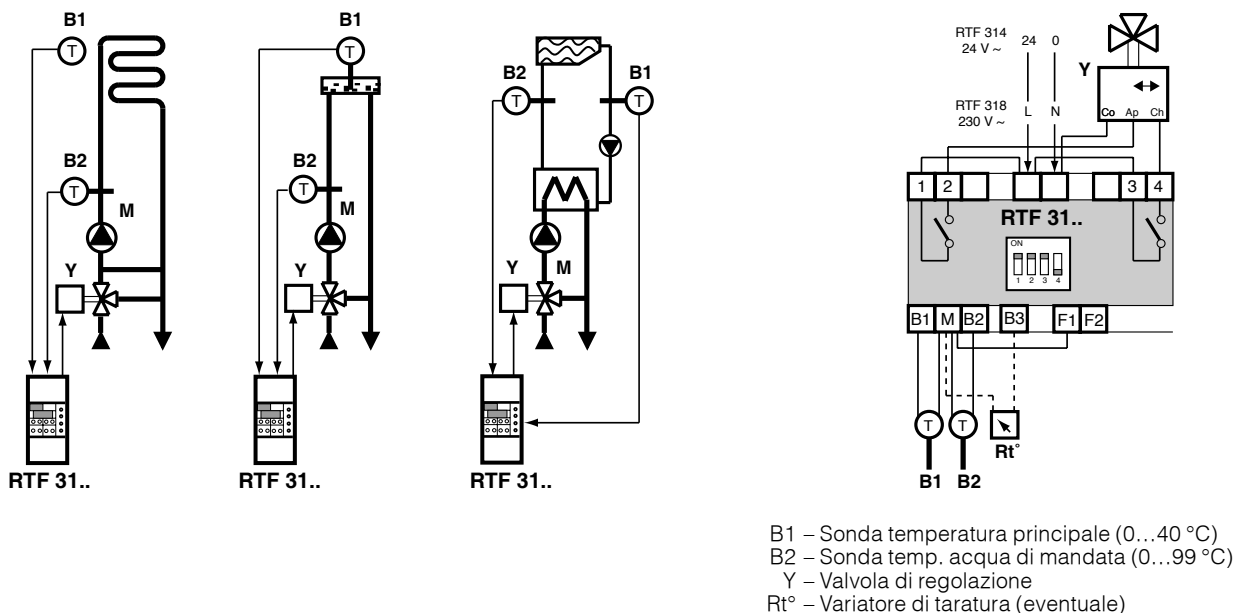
B1
T
B2
T
M
Y
RTF 31..

B1
T
B2
T
M
Y
RTF 31..

B2
T
B1
T
Y
M
RTF 31..

RTF 314
24 V ~
24 0
Y
RTF 318
230 V ~
L N
Co Ap Ch
1 2 3 4
RTF 31..
ON
1 2 3 4
B1 M B2 B3 F1 F2
T T
Rt°
B1 B2

B1 – Sonda temperatura principale (0…40 °C)
B2 – Sonda temp. acqua di mandata (0…99 °C)
Y – Valvola di regolazione
Rt° – Variatore di taratura (eventuale)